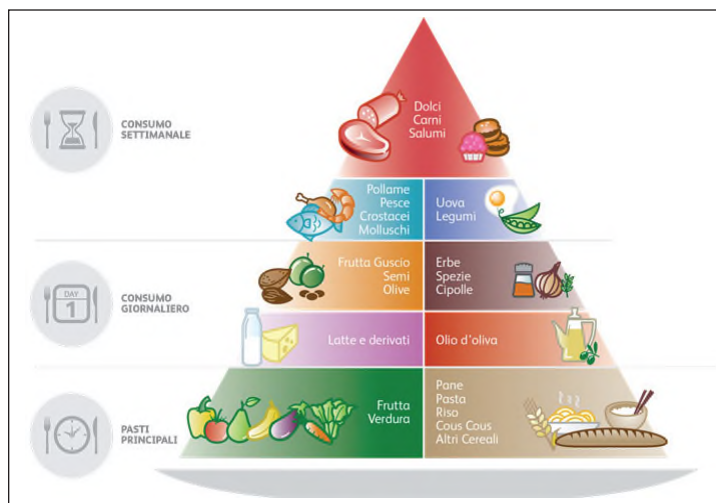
CONSUMO SETTIMANALE

Dolci
Carni
Salumi

Pollame
Pesce
Crostacei
Molluschi

Uova
Legumi

DAY
1

CONSUMO GIORNALIERO

Frutta Guscio
Semi
Olive

Erbe
Spezie
Cipolle

Latte e derivati

Olio d'oliva

PASTI PRINCIPALI

Frutta
Verdura

Pane
Pasta
Riso
Cous Cous
Altri Cereali